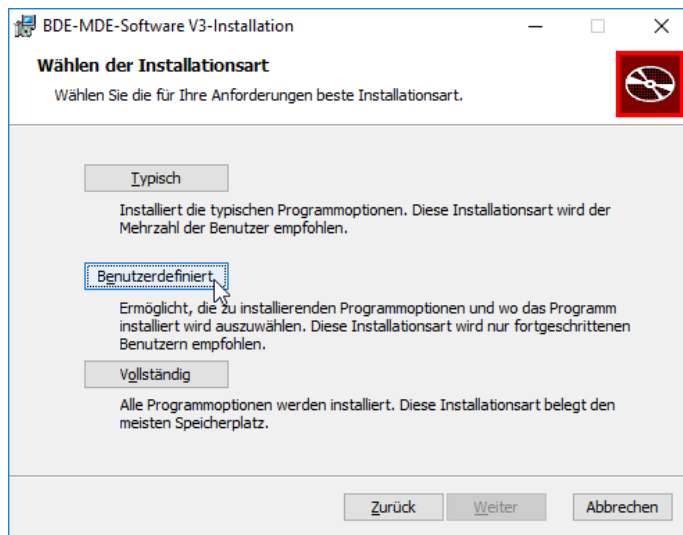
BDE-MDE-Software V3-Installation

Wählen der Installationsart

Wählen Sie die für Ihre Anforderungen beste Installationsart.

Typisch

Installiert die typischen Programmoptionen. Diese Installationsart wird der Mehrzahl der Benutzer empfohlen.

Benutzerdefiniert

Ermöglicht, die zu installierenden Programmoptionen und wo das Programm installiert wird auszuwählen. Diese Installationsart wird nur fortgeschrittenen Benutzern empfohlen.

Vollständig

Alle Programmoptionen werden installiert. Diese Installationsart belegt den meisten Speicherplatz.

Zurück Weiter Abbrechen